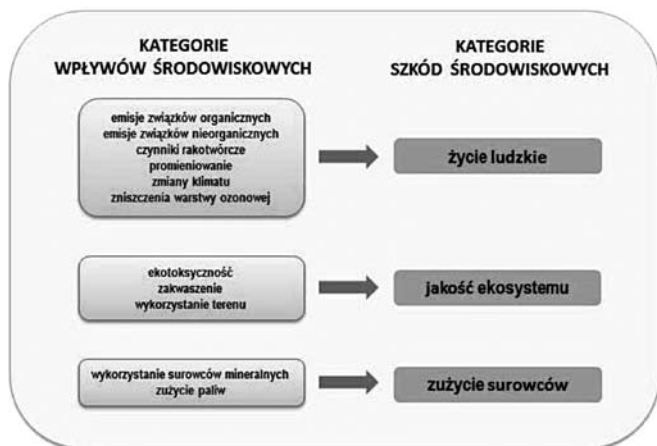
KATEGORIE
WPŁYWÓW ŚRODOWISKOWYCH

KATEGORIE
SZKÓD ŚRODOWISKOWYCH

emisje związków organicznych
emisje związków nieorganicznych
czynniki rakotwórcze
promieniowanie
zmiany klimatu
zniszczenia warstwy ozonowej

życie ludzkie

ekotoksyczność
zakwaszenie
wykorzystanie terenu

jakość ekosystemu

wykorzystanie surowców mineralnych
zużycie paliw

zużycie surowców